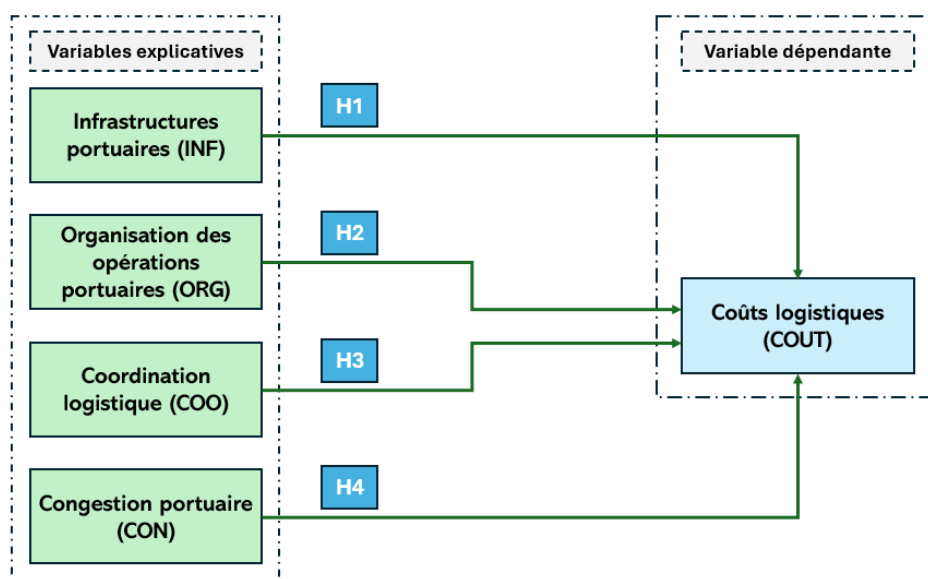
Variables explicatives

Infrastructures portuaires (INF)

H1

Organisation des opérations portuaires (ORG)

H2

Coordination logistique (COO)

H3

Congestion portuaire (CON)

H4

Variable dépendante

Coûts logistiques (COUT)